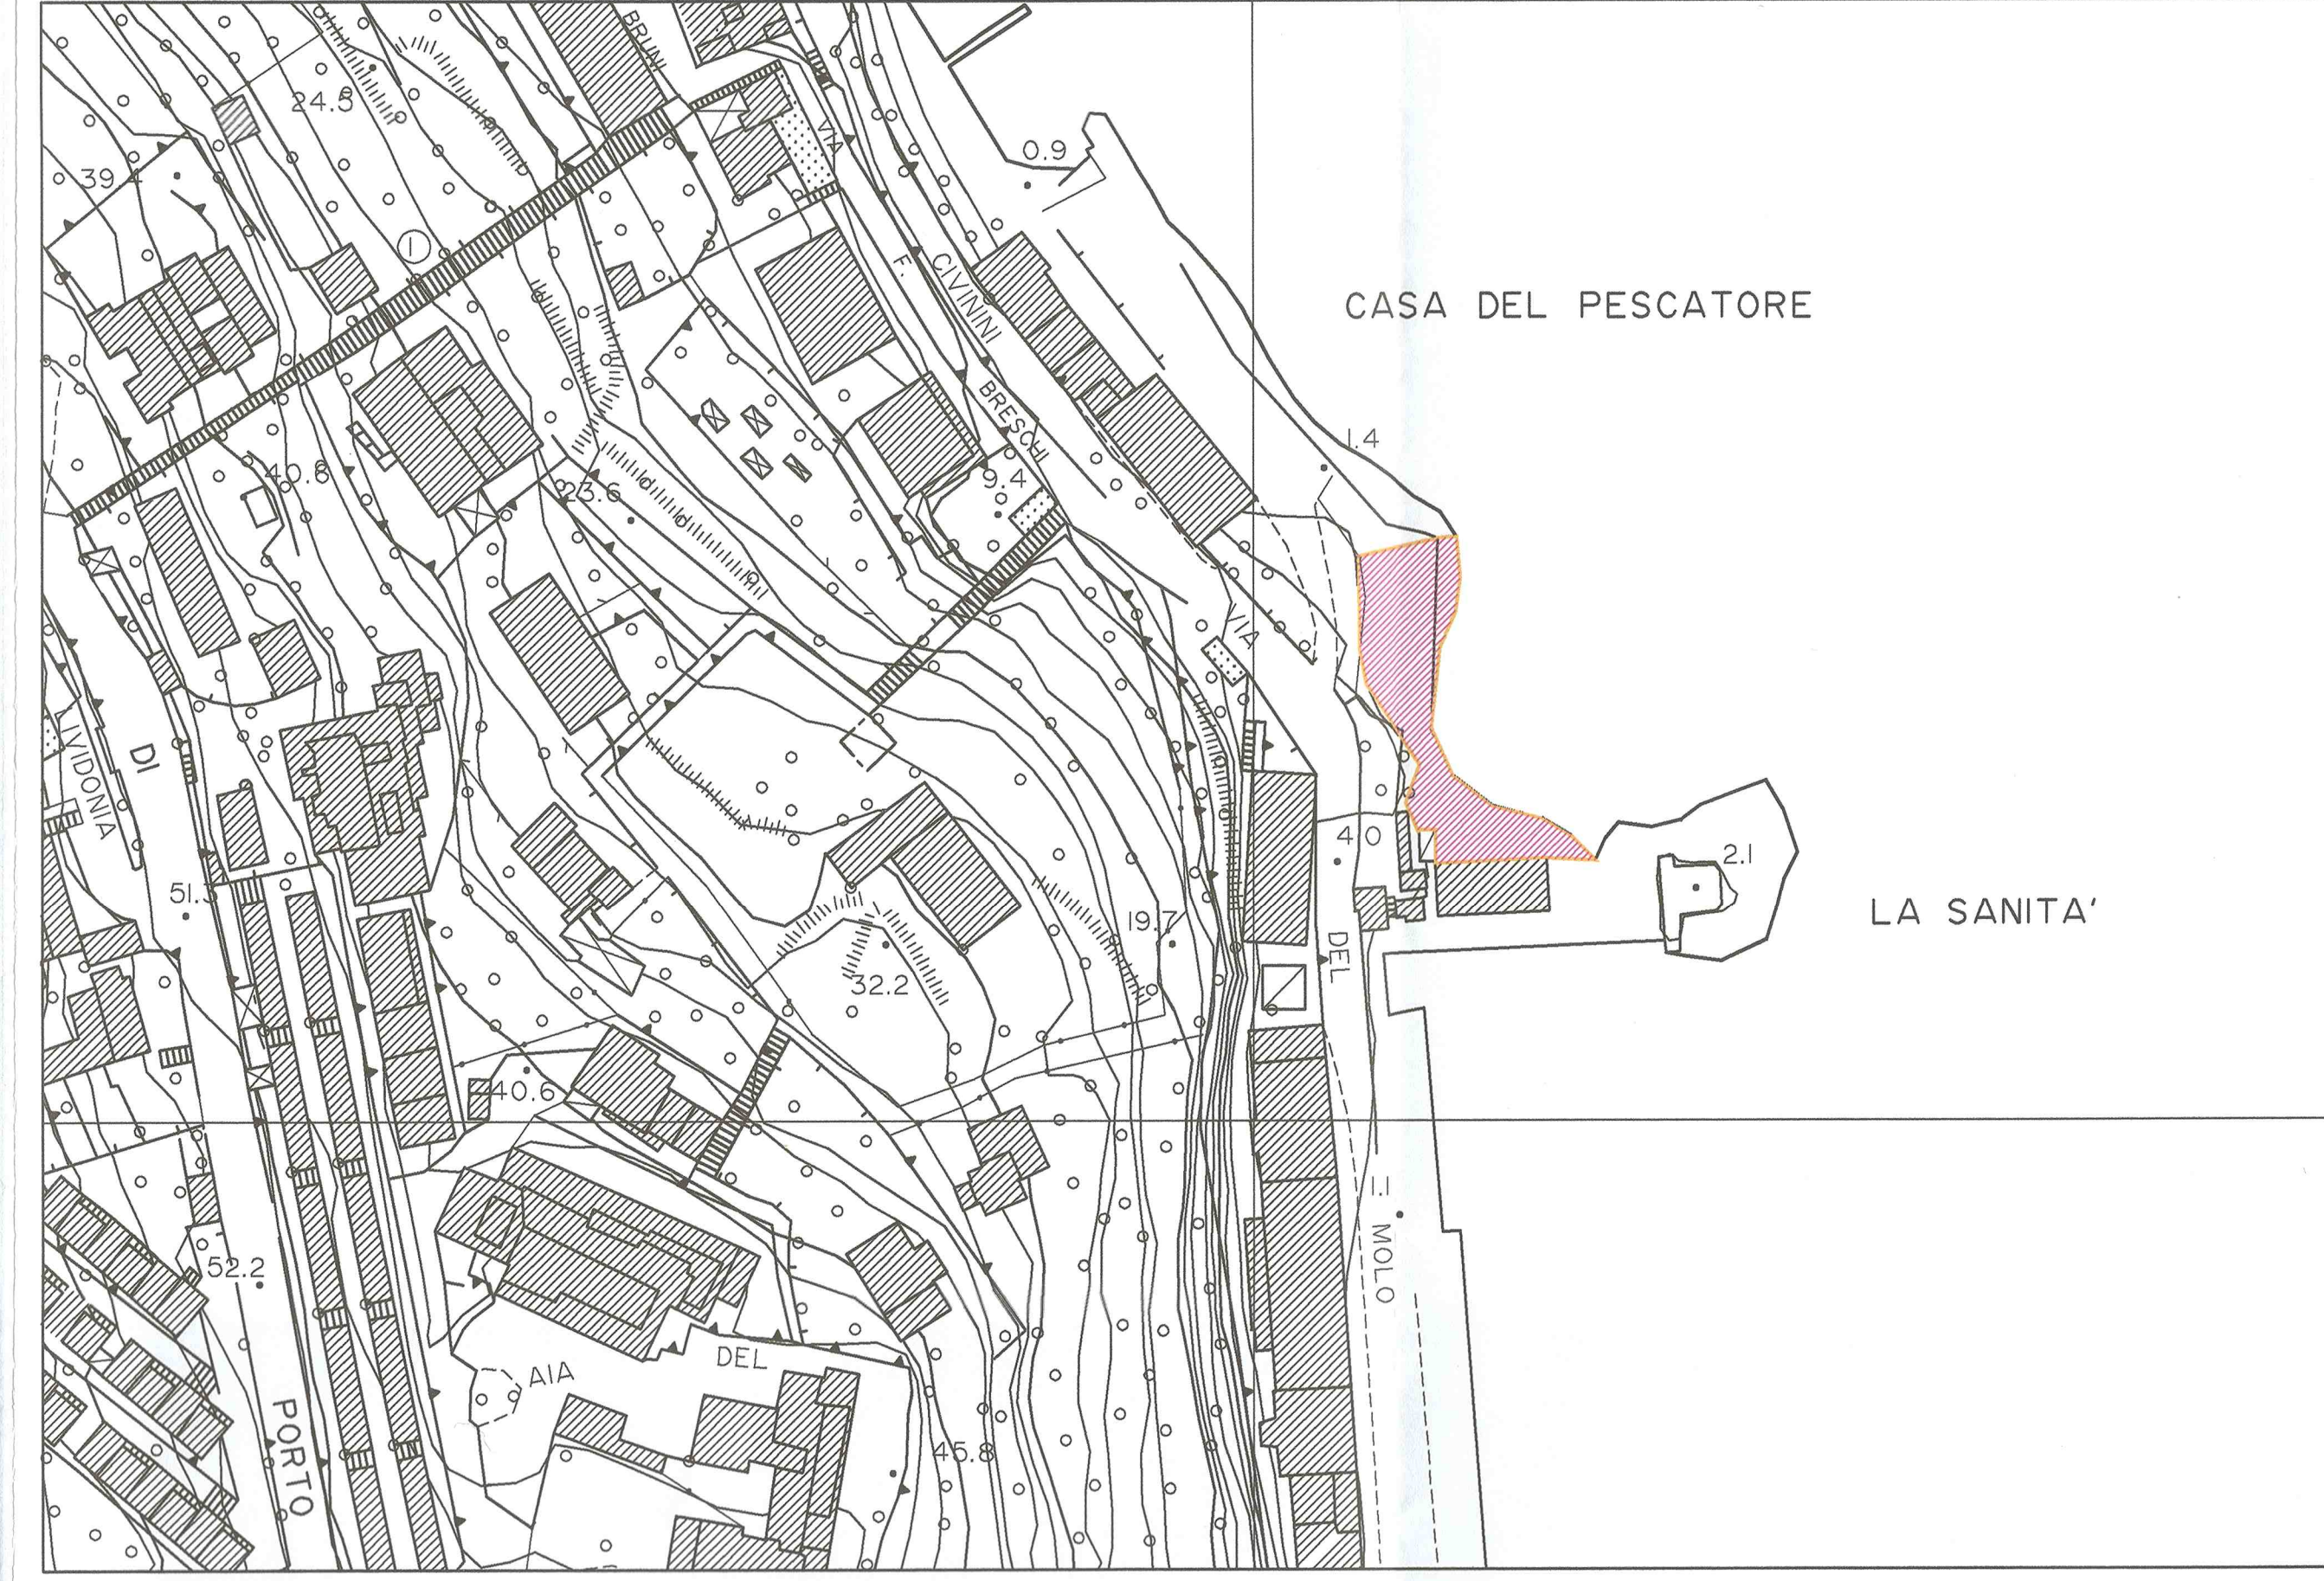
BRUNI

VIA

24.5

39.4

0.9

1

F. CIVININI

CASA DEL PESCATORE

BRESCHI

1.4

40.8

23.6

9.4

VIA

VIDONIA

DI

40

2.1

51.3

LA SANITA'

19.7

32.2

DEL

40.6

1.1

MOLO

52.2

AIA

DEL

PORTO

45.8